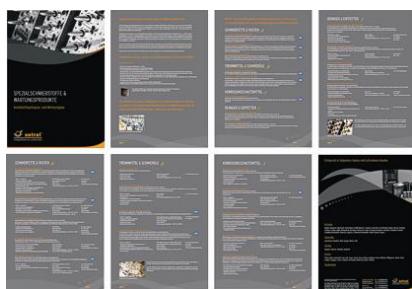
SPEZIALSCHMIERSTOFFE & WARTUNGSPRODUKTE

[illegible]

setral

SCHMIERSTOFFE & KETTEN

TRENNMITTEL & SCHMIERÖLE

KORROSIONSSCHUTZMITTEL

REINIGER & ENTFETTER

REINIGER & ENTFETTER

SCHMIERSTOFFE & KETTEN

TRENNMITTEL & SCHMIERÖLE

KORROSIONSSCHUTZMITTEL

setral